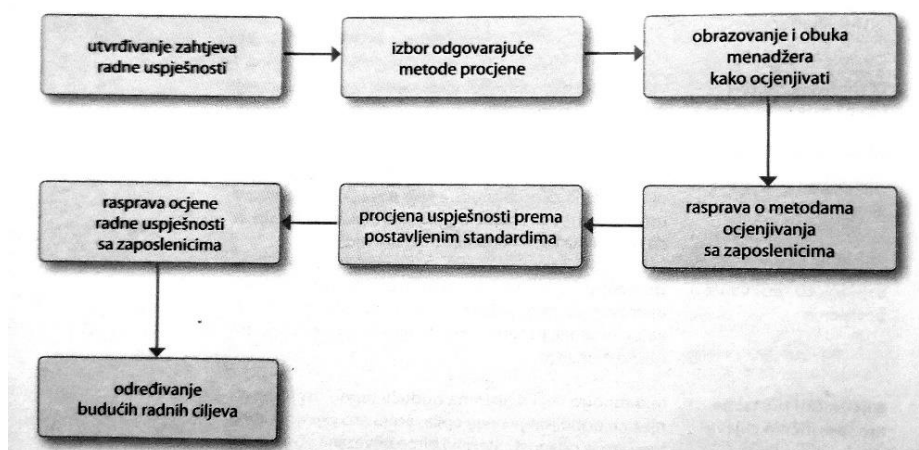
utvrđivanje zahtjeva radne uspješnosti

izbor odgovarajuće metode procjene

obrazovanje i obuka menadžera kako ocjenjivati

rasprava o metodama ocjenjivanja sa zaposlenicima

procjena uspješnosti prema postavljenim standardima

rasprava ocjene radne uspješnosti sa zaposlenicima

određivanje budućih radnih ciljeva